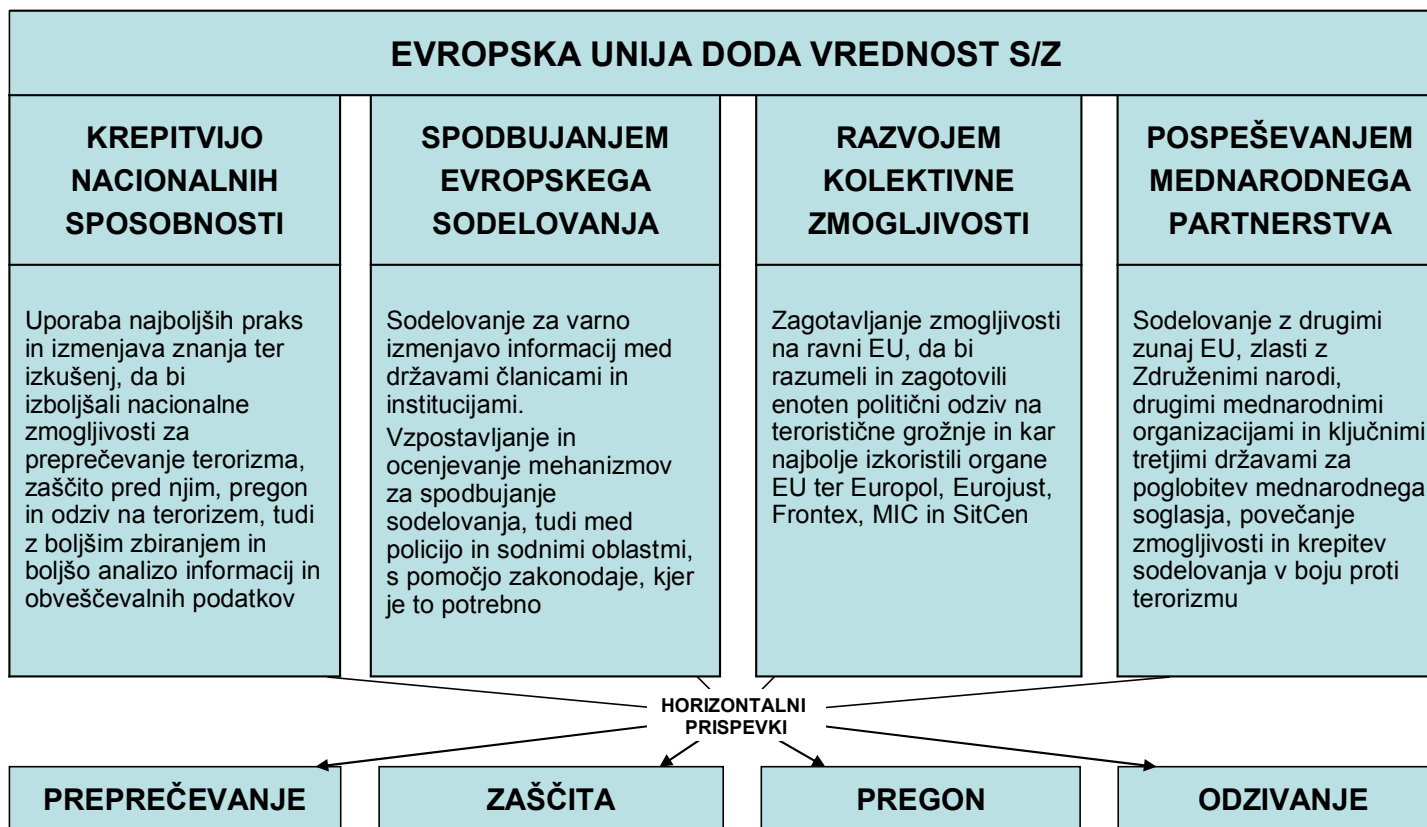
EVROPSKA UNIJA DODA VREDNOST S/Z

KREPITVIJO NACIONALNIH SPOSOBNOSTI

Uporaba najboljših praks in izmenjava znanja ter izkušenj, da bi izboljšali nacionalne zmogljivosti za preprečevanje terorizma, zaščito pred njim, pregon in odziv na terorizem, tudi z boljšim zbiranjem in boljšo analizo informacij in obveščevalnih podatkov

SPODBUJANJEM EVROPSKEGA SODELOVANJA

Sodelovanje za varno izmenjavo informacij med državami članicami in institucijami.

Vzpostavljanje in ocenjevanje mehanizmov za spodbujanje sodelovanja, tudi med policijo in sodnimi oblastmi, s pomočjo zakonodaje, kjer je to potrebno

RAZVOJEM KOLEKTIVNE ZMOGLJIVOSTI

Zagotavljanje zmogljivosti na ravni EU, da bi razumeli in zagotovili enoten politični odziv na teroristične grožnje in kar najbolje izkoristili organe EU ter Europol, Eurojust, Frontex, MIC in SitCen

POSPEŠEVANJEM MEDNARODNEGA PARTNERSTVA

Sodelovanje z drugimi zunaj EU, zlasti z Združenimi narodi, drugimi mednarodnimi organizacijami in ključnimi tretjimi državami za poglobitev mednarodnega soglasja, povečanje zmogljivosti in krepitev sodelovanja v boju proti terorizmu

HORIZONTALNI PRISPEVKI

PREPREČEVANJE

ZAŠČITA

PREGON

ODZIVANJE